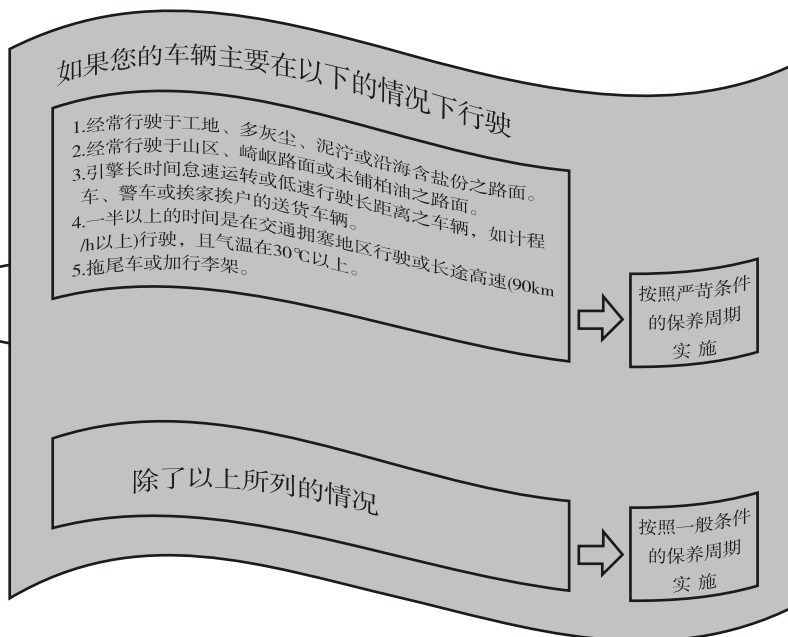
如果您的车辆主要在以下的情况下行驶

1.经常行驶于工地、多灰尘、泥泞或沿海含盐份之路面。
2.经常行驶于山区、崎岖路面或未铺柏油之路面。
3.引擎长时间怠速运转或低速行驶长距离之车辆，如计程车、警车或挨家挨户的送货车辆。
4.一半以上的时间是在交通拥塞地区行驶或长途高速(90km/h以上)行驶，且气温在30℃以上。
5.拖尾车或加行李架。

按照严苛条件的保养周期实施

除了以上所列的情况

按照一般条件的保养周期实施